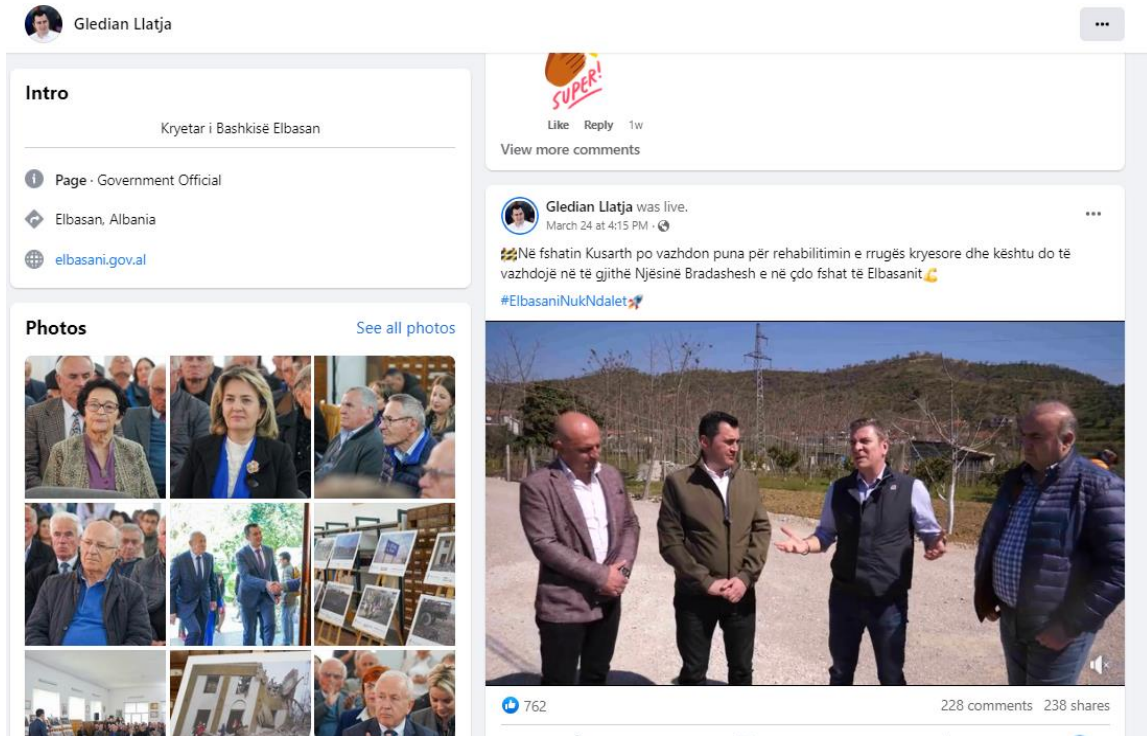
Gledian Llatja

...

Intro

Kryetar i Bashkisë Elbasan

Page · Government Official

Elbasan, Albania

elbasani.gov.al

Photos

See all photos

SUPER!

Like Reply 1w

View more comments

Gledian Llatja was live.
March 24 at 4:15 PM ·

...

Në fshatin Kusarth po vazhdon puna për rehabilitimin e rrugës kryesore dhe kështu do të vazhdojë në të gjithë Njësinë Bradashesh e në çdo fshat të Elbasanit

#ElbasaniNukNdalet

762

228 comments 238 shares